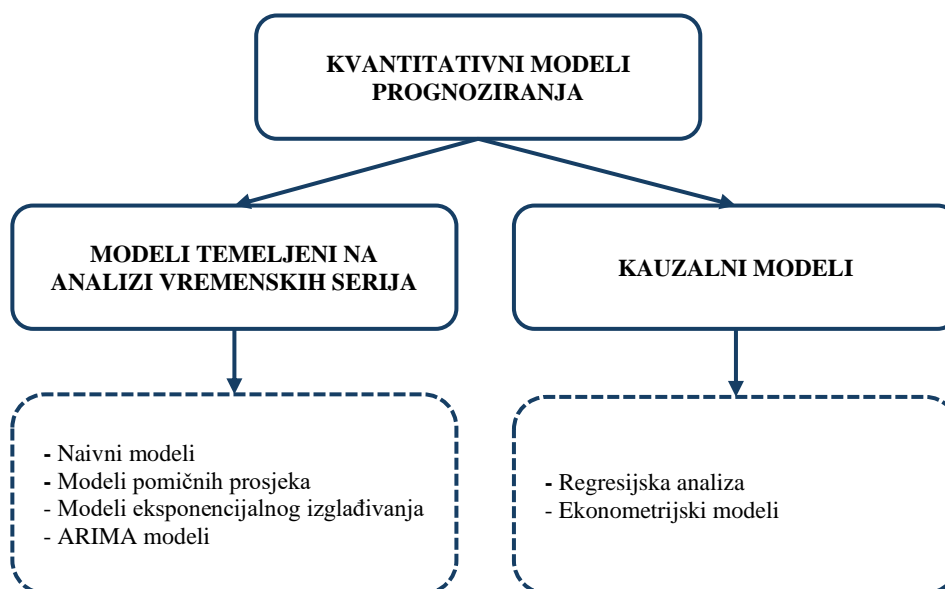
KVANTITATIVNI MODELI PROGNOZIRANJA

MODELI TEMELJENI NA ANALIZI VREMENSKIH SERIJA

KAUZALNI MODELI

- Naivni modeli
- Modeli pomičnih prosjeka
- Modeli eksponencijalnog izglađivanja
- ARIMA modeli

- Regresijska analiza
- Ekonometrijski modeli